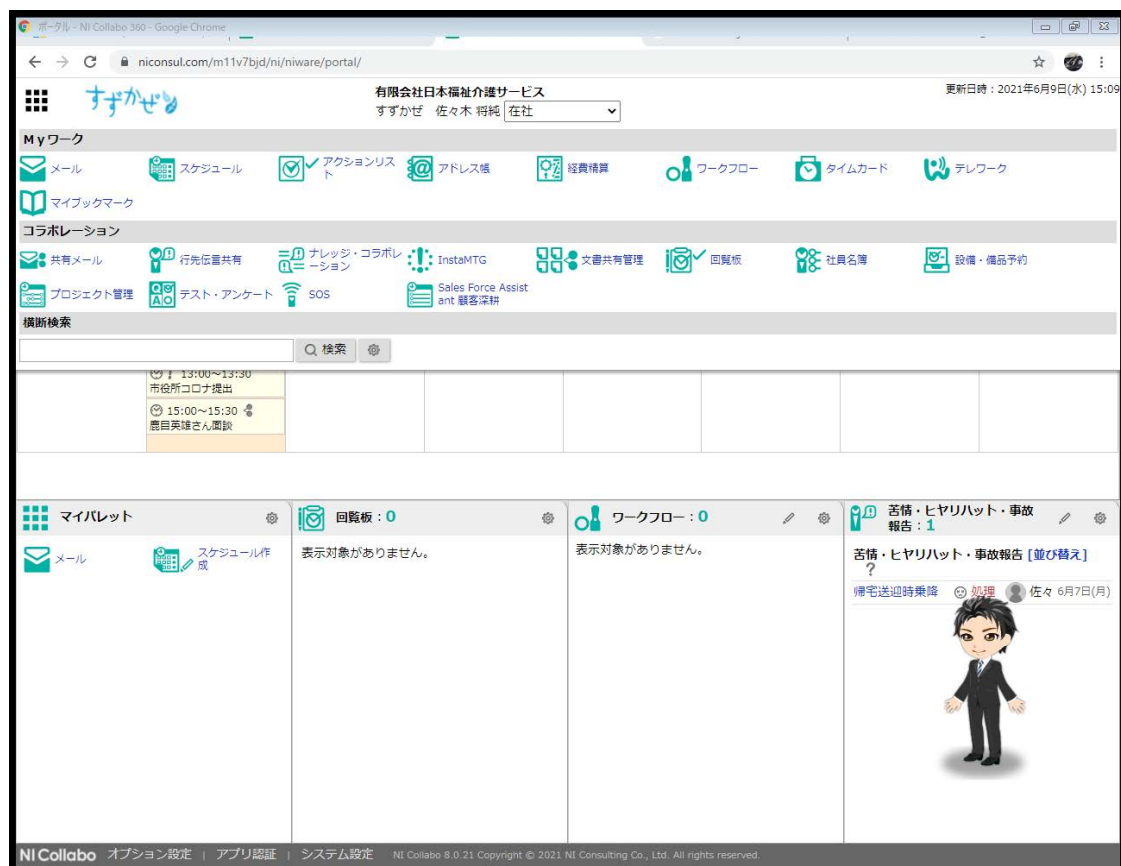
ポータル - NI Collabo 360 - Google Chrome

niconsul.com/m11v7bjd/ni/niware/portal/

すずかぜ

有限会社日本福祉介護サービス
すずかぜ 佐々木 将純 在社

更新日時：2021年6月9日(水) 15:09

Myワーク

メール
スケジュール
アクションリスト
アドレス帳
経費精算
ワークフロー
タイムカード
テレワーク
マイブックマーク

コラボレーション

共有メール
行先伝言共有
ナレッジ・コラボレーション
InstaMTG
文書共有管理
回覧板
社員名簿
設備・備品予約
プロジェクト管理
テスト・アンケート
SOS
Sales Force Assistant 顧客深耕

横断検索

検索

13:00～13:30
市役所コロナ提出

15:00～15:30
鹿目英雄さん面談

マイパレット

メール
スケジュール作成

回覧板：0

表示対象がありません。

ワークフロー：0

表示対象がありません。

苦情・ヒヤリハット・事故報告：1

苦情・ヒヤリハット・事故報告 [並び替え]
？

帰宅送迎時乗降 処理 佐々 6月7日(月)

NI Collabo オプション設定 | アプリ認証 | システム設定 NI Collabo 8.0.21 Copyright © 2021 NI Consulting Co., Ltd. All rights reserved.